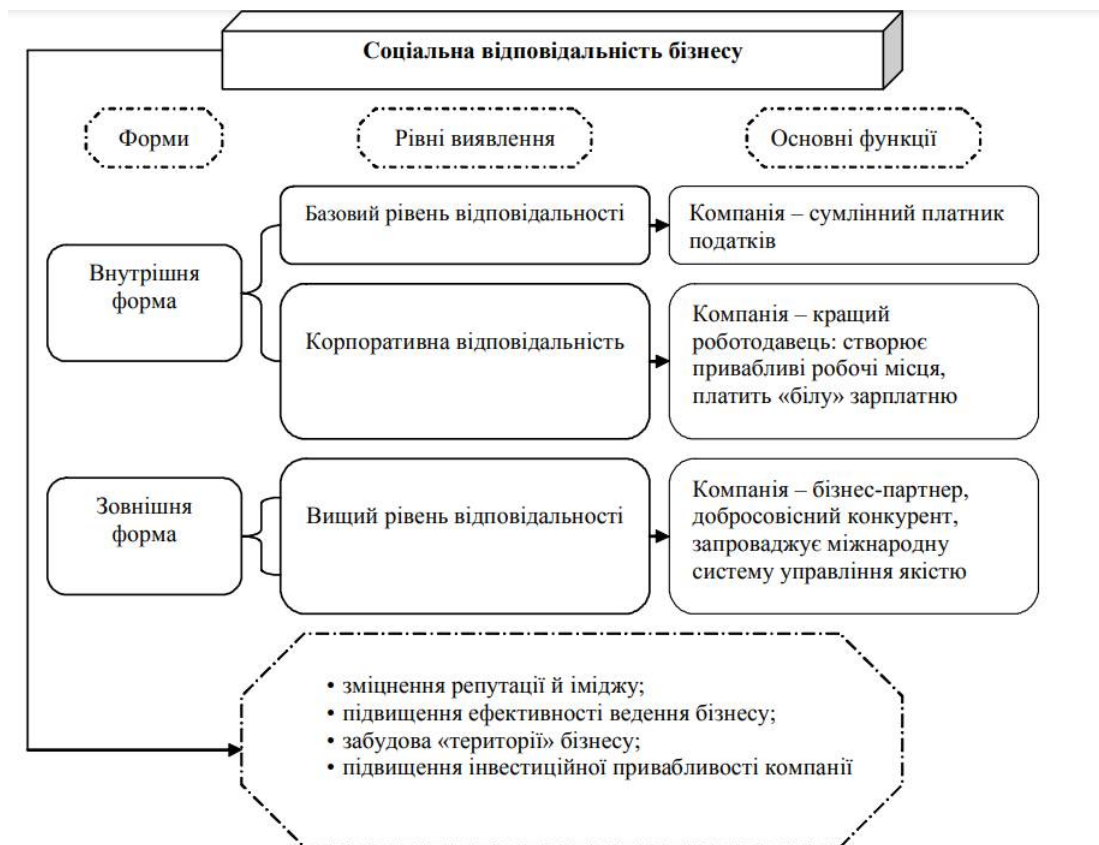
Соціальна відповідальність бізнесу

Форми

Рівні виявлення

Основні функції

Внутрішня форма

Базовий рівень відповідальності

Компанія – сумлінний платник податків

Корпоративна відповідальність

Компанія – кращий роботодавець: створює привабливі робочі місця, платить «білу» зарплатню

Зовнішня форма

Вищий рівень відповідальності

Компанія – бізнес-партнер, добросовісний конкурент, запроваджує міжнародну систему управління якістю

• зміцнення репутації й іміджу;
• підвищення ефективності ведення бізнесу;
• забудова «території» бізнесу;
• підвищення інвестиційної привабливості компанії